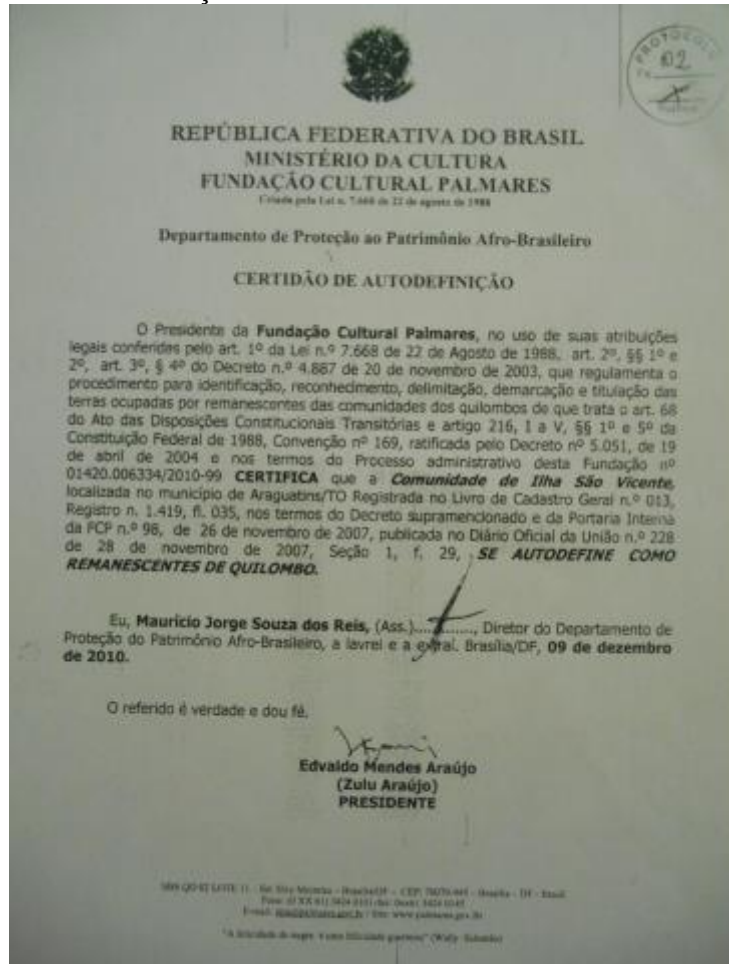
PROTOCOLO
02

REPÚBLICA FEDERATIVA DO BRASIL
MINISTÉRIO DA CULTURA
FUNDAÇÃO CULTURAL PALMARES
Criada pela Lei n. 7.668 de 22 de agosto de 1988

Departamento de Proteção ao Patrimônio Afro-Brasileiro

CERTIDÃO DE AUTODEFINIÇÃO

O Presidente da **Fundação Cultural Palmares**, no uso de suas atribuições legais conferidas pelo art. 1º da Lei n.º 7.668 de 22 de Agosto de 1988, art. 2º, §§ 1º e 2º, art. 3º, § 4º do Decreto n.º 4.887 de 20 de novembro de 2003, que regulamenta o procedimento para identificação, reconhecimento, delimitação, demarcação e titulação das terras ocupadas por remanescentes das comunidades dos quilombos de que trata o art. 68 do Ato das Disposições Constitucionais Transitórias e artigo 216, I a V, §§ 1º e 5º da Constituição Federal de 1988, Convenção nº 169, ratificada pelo Decreto nº 5.051, de 19 de abril de 2004 e nos termos do Processo administrativo desta Fundação nº 01420.006334/2010-99 **CERTIFICA** que a ***Comunidade de Ilha São Vicente***, localizada no município de Araguatins/TO Registrada no Livro de Cadastro Geral n.º 013, Registro n. 1.419, fl. 035, nos termos do Decreto supramencionado e da Portaria Interna da FCP n.º 98, de 26 de novembro de 2007, publicada no Diário Oficial da União n.º 228 de 28 de novembro de 2007, Seção 1, f. 29, ***SE AUTODEFINE COMO REMANESCENTES DE QUILOMBO.***

Eu, **Maurício Jorge Souza dos Reis**, (Ass.)..........., Diretor do Departamento de Proteção do Patrimônio Afro-Brasileiro, a lavrei e a extrai. Brasília/DF, **09 de dezembro de 2010.**

O referido é verdade e dou fé.

Edvaldo Mendes Araújo
(Zulu Araújo)
PRESIDENTE

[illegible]
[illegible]
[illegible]
"A felicidade do negro é uma felicidade guerreira" (Wally Salomão)